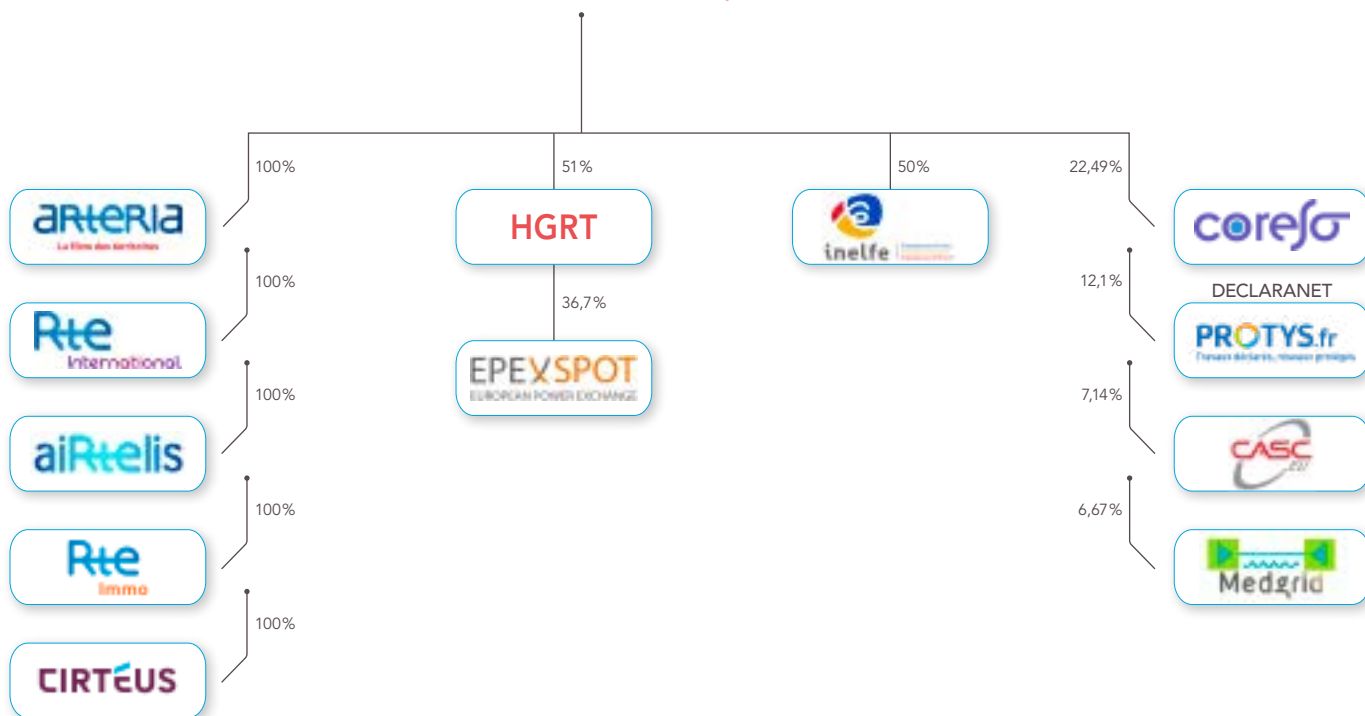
100%
arteria
La fibre des territoires

51%
HGRT

50%
inelfe

22,49%
coreso

100%
Rte
International

36,7%
EPEXSPOT
EUROPEAN POWER EXCHANGE

12,1%
DECLARANET
PROTYS.fr
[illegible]

100%
aiRtelis

7,14%
CASC
.EU

100%
Rte
Immo

6,67%
Medgrid

100%
CIRTEUS